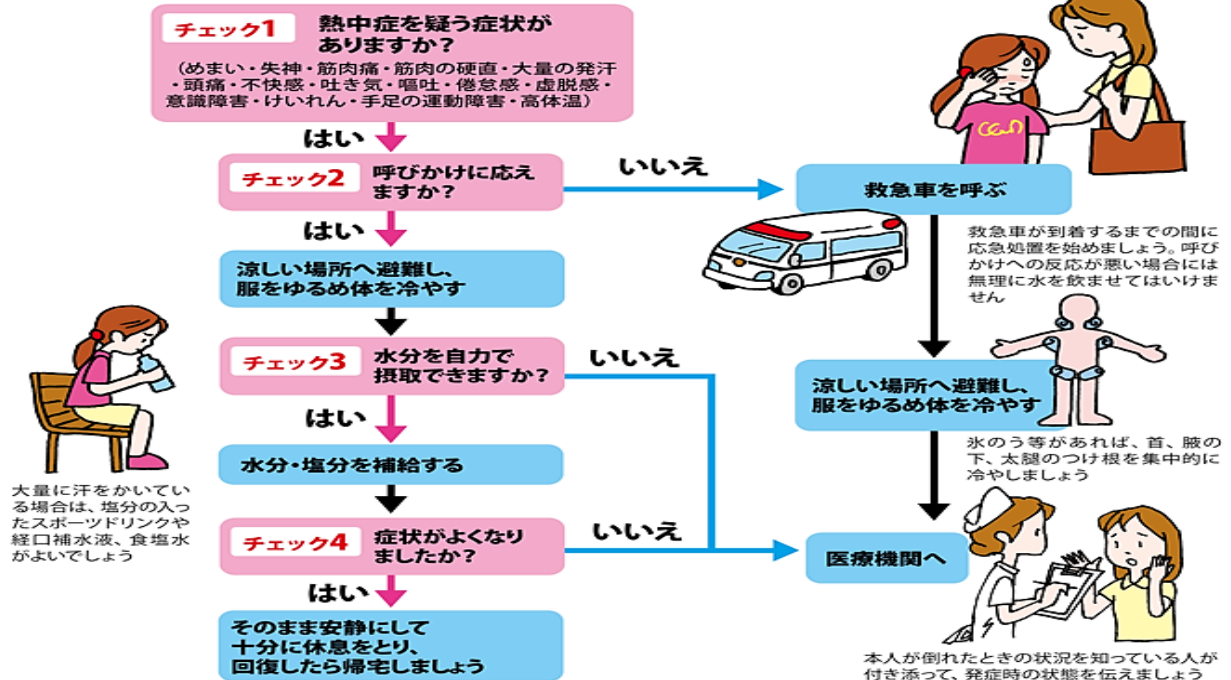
チェック1 熱中症を疑う症状がありますか?
(めまい・失神・筋肉痛・筋肉の硬直・大量の発汗・頭痛・不快感・吐き気・嘔吐・倦怠感・虚脱感・意識障害・けいれん・手足の運動障害・高体温)

はい

チェック2 呼びかけに応えますか?

いいえ

救急車を呼ぶ

救急車が到着するまでの間に応急処置を始めましょう。呼びかけへの反応が悪い場合には無理に水を飲ませてはいけません

はい

涼しい場所へ避難し、服をゆるめ体を冷やす

チェック3 水分を自力で摂取できますか?

いいえ

涼しい場所へ避難し、服をゆるめ体を冷やす

氷のう等があれば、首、腋の下、太腿のつけ根を集中的に冷やしましょう

はい

水分・塩分を補給する

大量に汗をかいている場合は、塩分の入ったスポーツドリンクや経口補水液、食塩水がよいでしょう

チェック4 症状がよくなりましたか?

いいえ

医療機関へ

はい

そのまま安静にして十分に休息をとり、回復したら帰宅しましょう

本人が倒れたときの状況を知っている人が付き添って、発症時の状態を伝えましょう